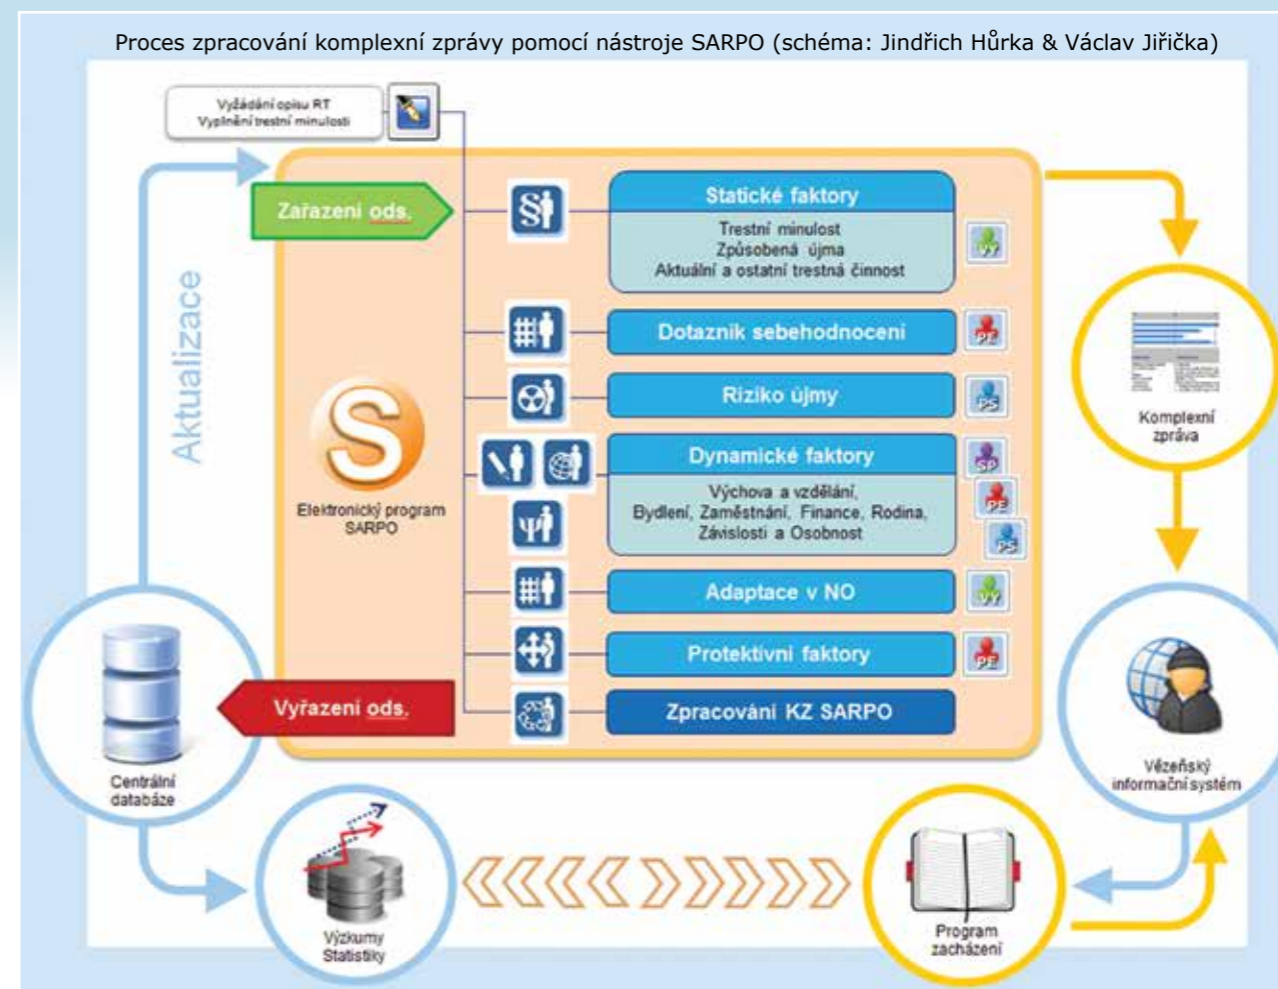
Proces zpracování komplexní zprávy pomocí nástroje SARPO (schéma: Jindřich Hůrka & Václav Jiřička)

Vyžádání opisu RT
Vyplnění trestní minulosti

Zařazení ods.

Aktualizace

Statické faktory
Trestní minulost
Způsobená újma
Aktuální a ostatní trestná činnost

Dotazník sebehodnocení

Riziko újmy

Dynamické faktory
Výchova a vzdělání,
Bydlení, Zaměstnání, Finance, Rodina,
Závislosti a Osobnost

Adaptace v NO

Protektivní faktory

Zpracování KZ SARPO

Elektronický program SARPO

Vyřazení ods.

Komplexní zpráva

Vězeňský informační systém

Centrální databáze

Výzkumy
Statistiky

Program zacházení